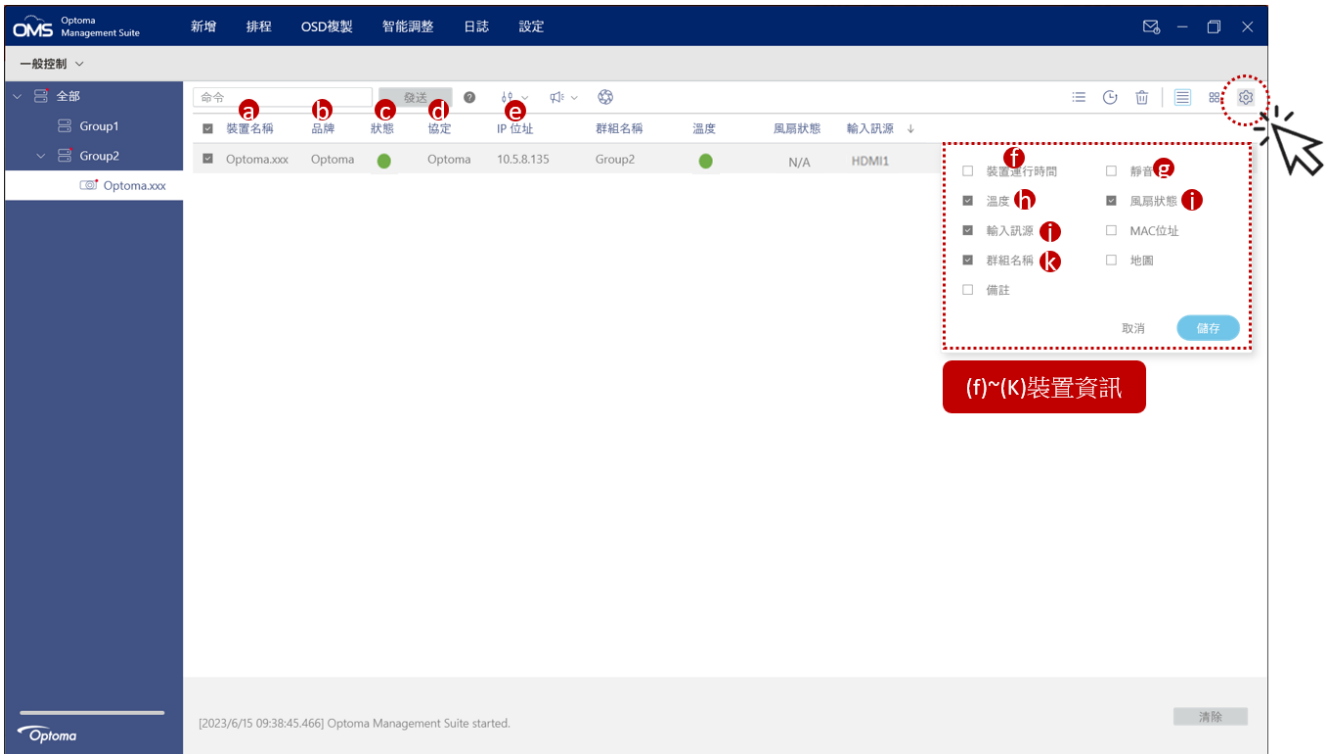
OMS Optoma Management Suite

新增 排程 OSD複製 智能調整 日誌 設定

一般控制

全部
Group1
Group2
Optoma.xxx

命令 發送

a b c d e

| 裝置名稱 | 品牌 | 狀態 | 協定 | IP 位址 | 群組名稱 | 溫度 | 風扇狀態 | 輸入訊源 ↓ |
|---|---|---|---|---|---|---|---|---|
| Optoma.xxx | Optoma | | Optoma | 10.5.8.135 | Group2 | | N/A | HDMI1 |

f 裝置運行時間
g 靜音
h 溫度
i 風扇狀態
j 輸入訊源
MAC位址
k 群組名稱
地圖
備註

取消 儲存

(f)~(K)裝置資訊

[2023/6/15 09:38:45.466] Optoma Management Suite started.

清除

Optoma